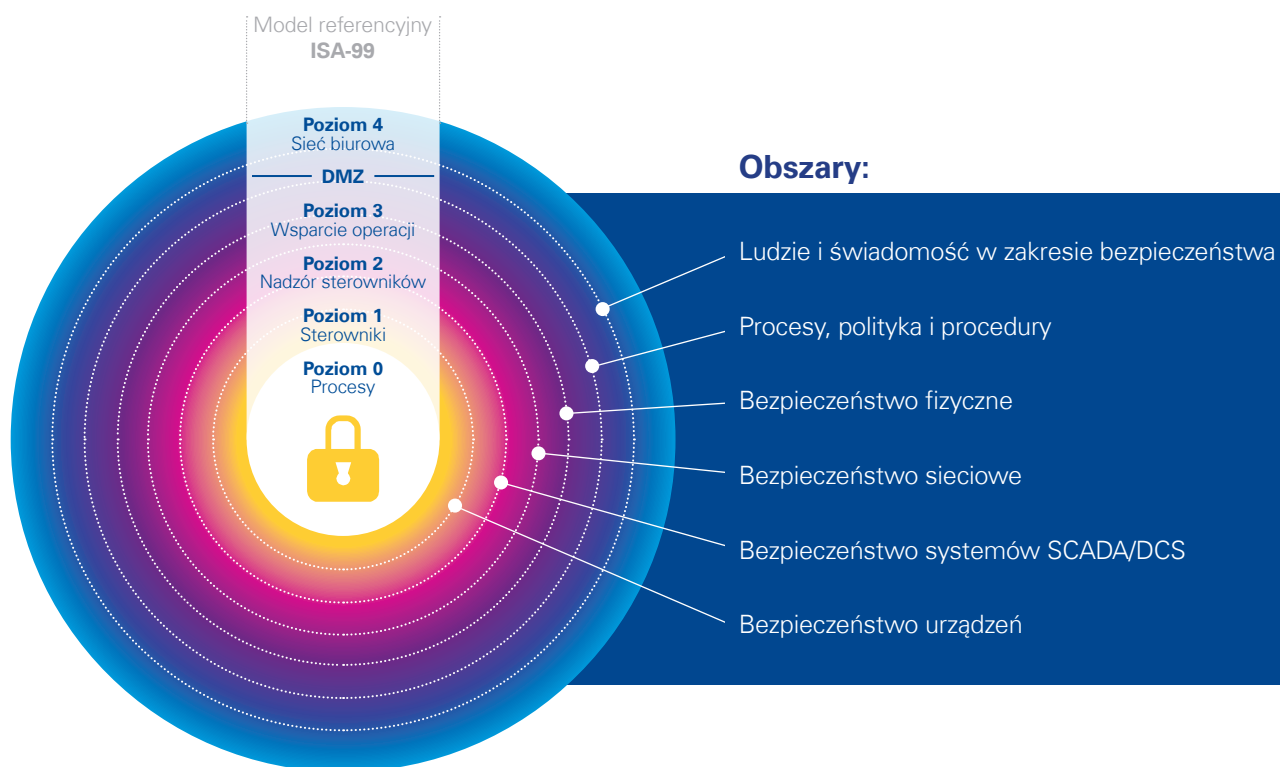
Model referencyjny
ISA-99

Poziom 4
Sieć biurowa

DMZ

Poziom 3
Wsparcie operacji

Poziom 2
Nadzór sterowników

Poziom 1
Sterowniki

Poziom 0
Procesy

Obszary:

Ludzie i świadomość w zakresie bezpieczeństwa

Procesy, polityka i procedury

Bezpieczeństwo fizyczne

Bezpieczeństwo sieciowe

Bezpieczeństwo systemów SCADA/DCS

Bezpieczeństwo urządzeń